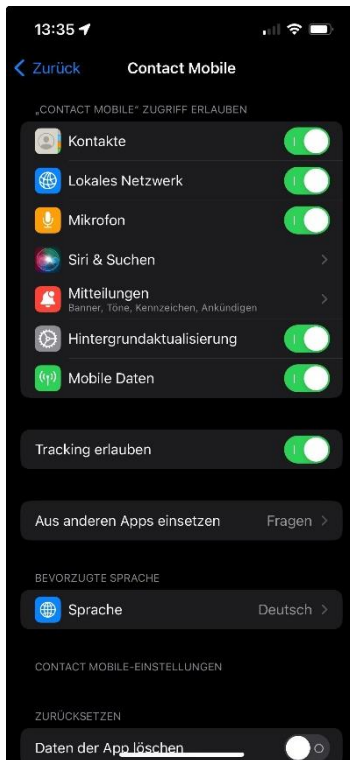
13:35

Zurück Contact Mobile

„CONTACT MOBILE" ZUGRIFF ERLAUBEN

Kontakte

Lokales Netzwerk

Mikrofon

Siri & Suchen

Mitteilungen
Banner, Töne, Kennzeichen, Ankündigen

Hintergrundaktualisierung

Mobile Daten

Tracking erlauben

Aus anderen Apps einsetzen Fragen

BEVORZUGTE SPRACHE

Sprache Deutsch

CONTACT MOBILE-EINSTELLUNGEN

ZURÜCKSETZEN

Daten der App löschen